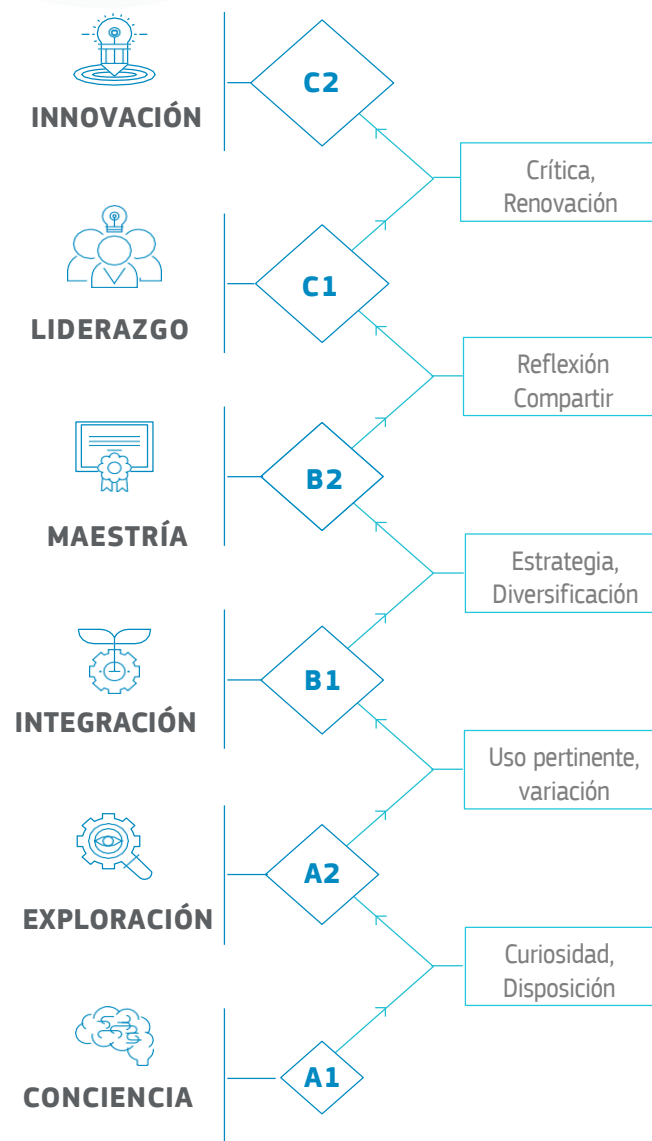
INNOVACIÓN

C2

Crítica, Renovación

LIDERAZGO

C1

Reflexión Compartir

MAESTRÍA

B2

Estrategia, Diversificación

INTEGRACIÓN

B1

Uso pertinente, variación

EXPLORACIÓN

A2

Curiosidad, Disposición

CONCIENCIA

A1